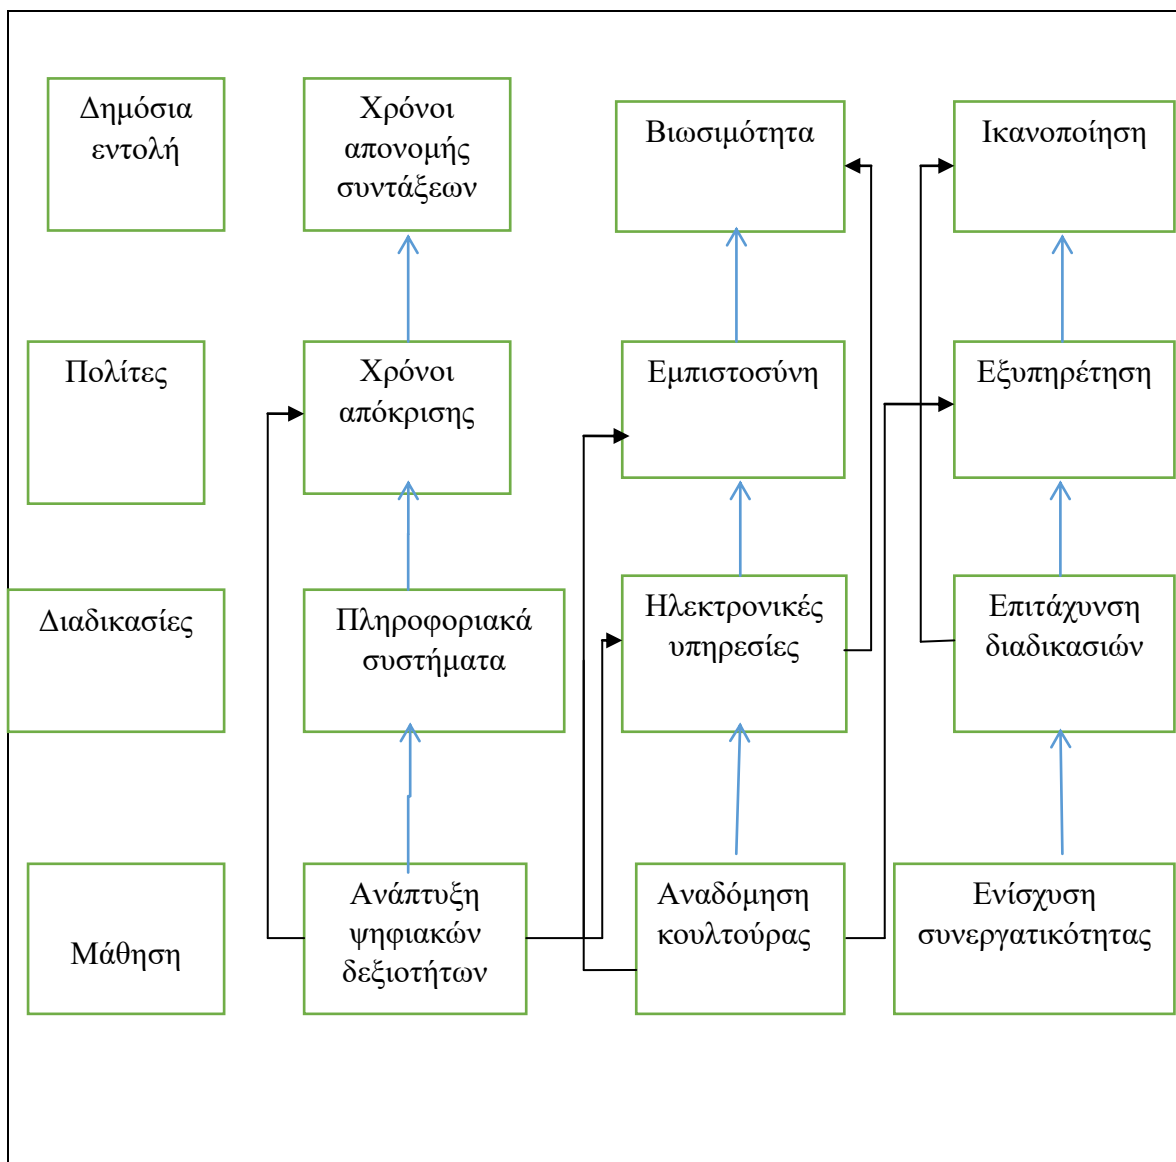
Δημόσια εντολή

Χρόνοι απονομής συντάξεων

Βιωσιμότητα

Ικανοποίηση

Πολίτες

Χρόνοι απόκρισης

Εμπιστοσύνη

Εξυπηρέτηση

Διαδικασίες

Πληροφοριακά συστήματα

Ηλεκτρονικές υπηρεσίες

Επιτάχυνση διαδικασιών

Μάθηση

Ανάπτυξη ψηφιακών δεξιοτήτων

Αναδόμηση κουλτούρας

Ενίσχυση συνεργατικότητας